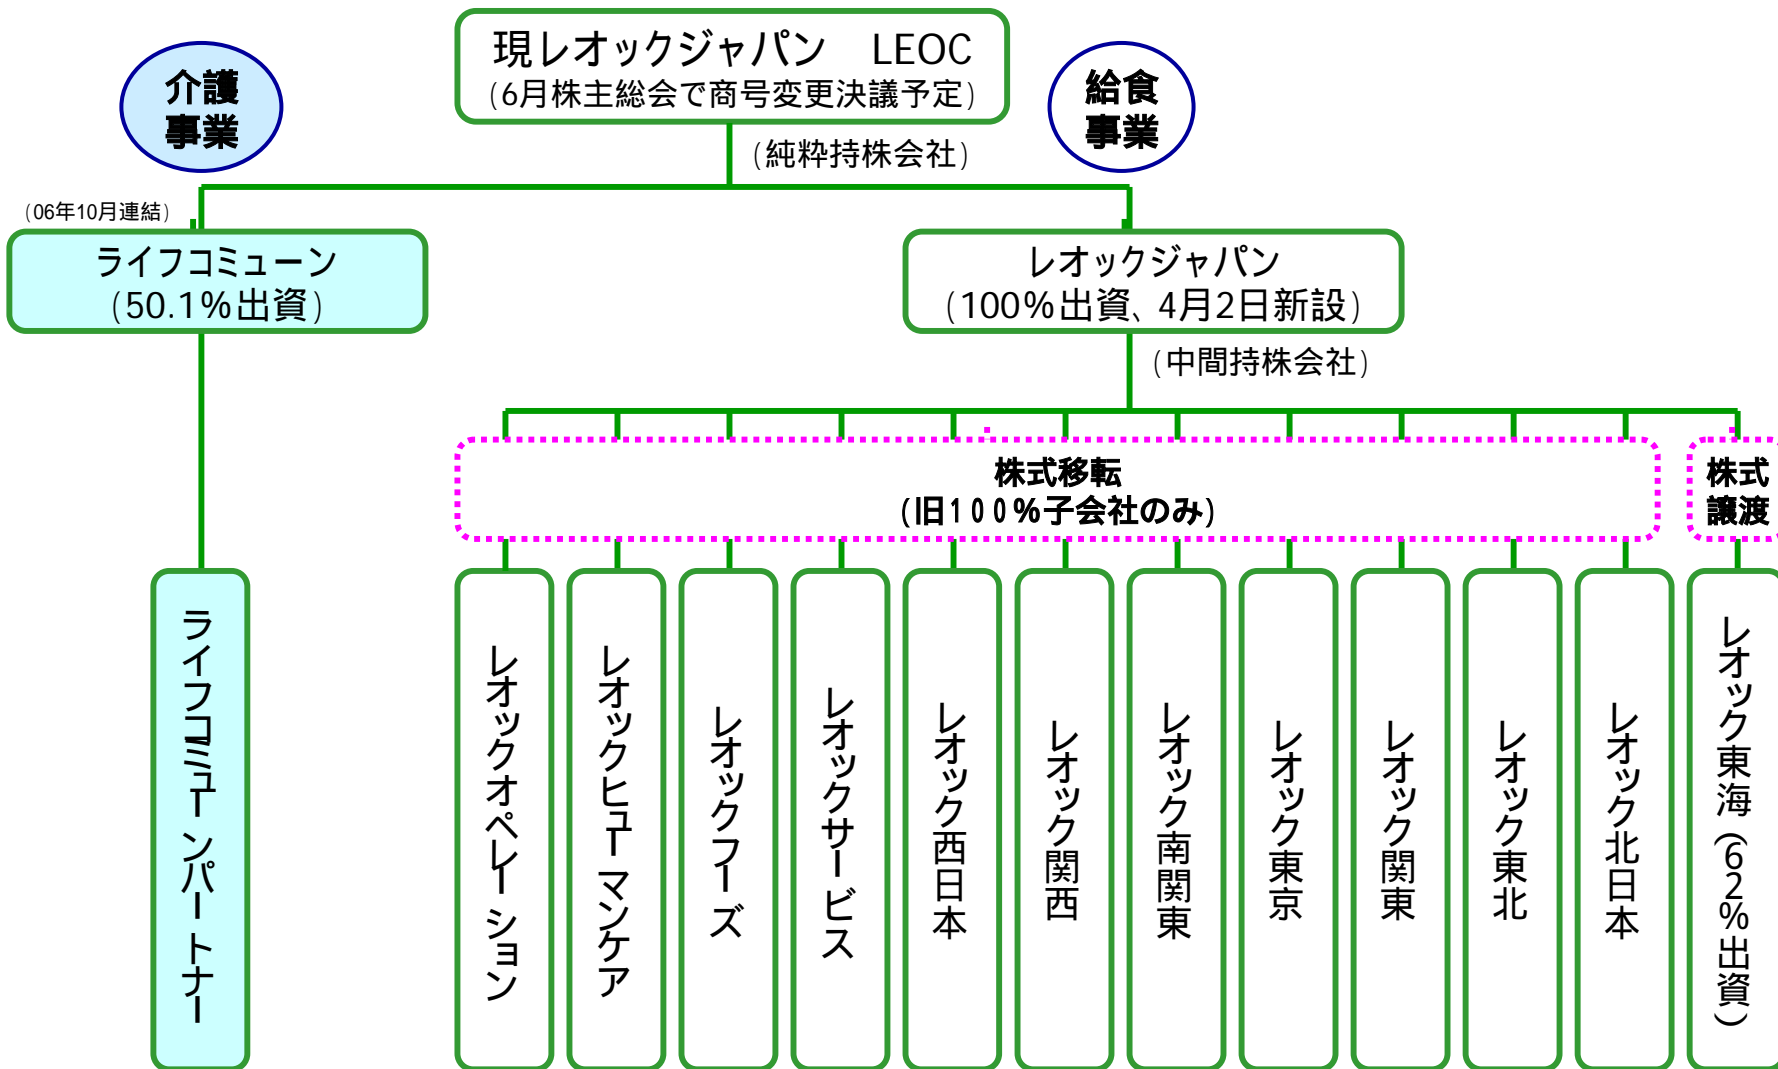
現レオックジャパン　LEOC
(6月株主総会で商号変更決議予定)

(純粋持株会社)

介護事業

給食事業

(06年10月連結)

ライフコミューン
(50.1%出資)

レオックジャパン
(100%出資、4月2日新設)

(中間持株会社)

株式移転
(旧100%子会社のみ)

株式譲渡

ライフコミューンパートナー

レオックオペレーション

レオックヒューマンケア

レオックフーズ

レオックサービス

レオック西日本

レオック関西

レオック南関東

レオック東京

レオック関東

レオック東北

レオック北日本

レオック東海(62%出資)